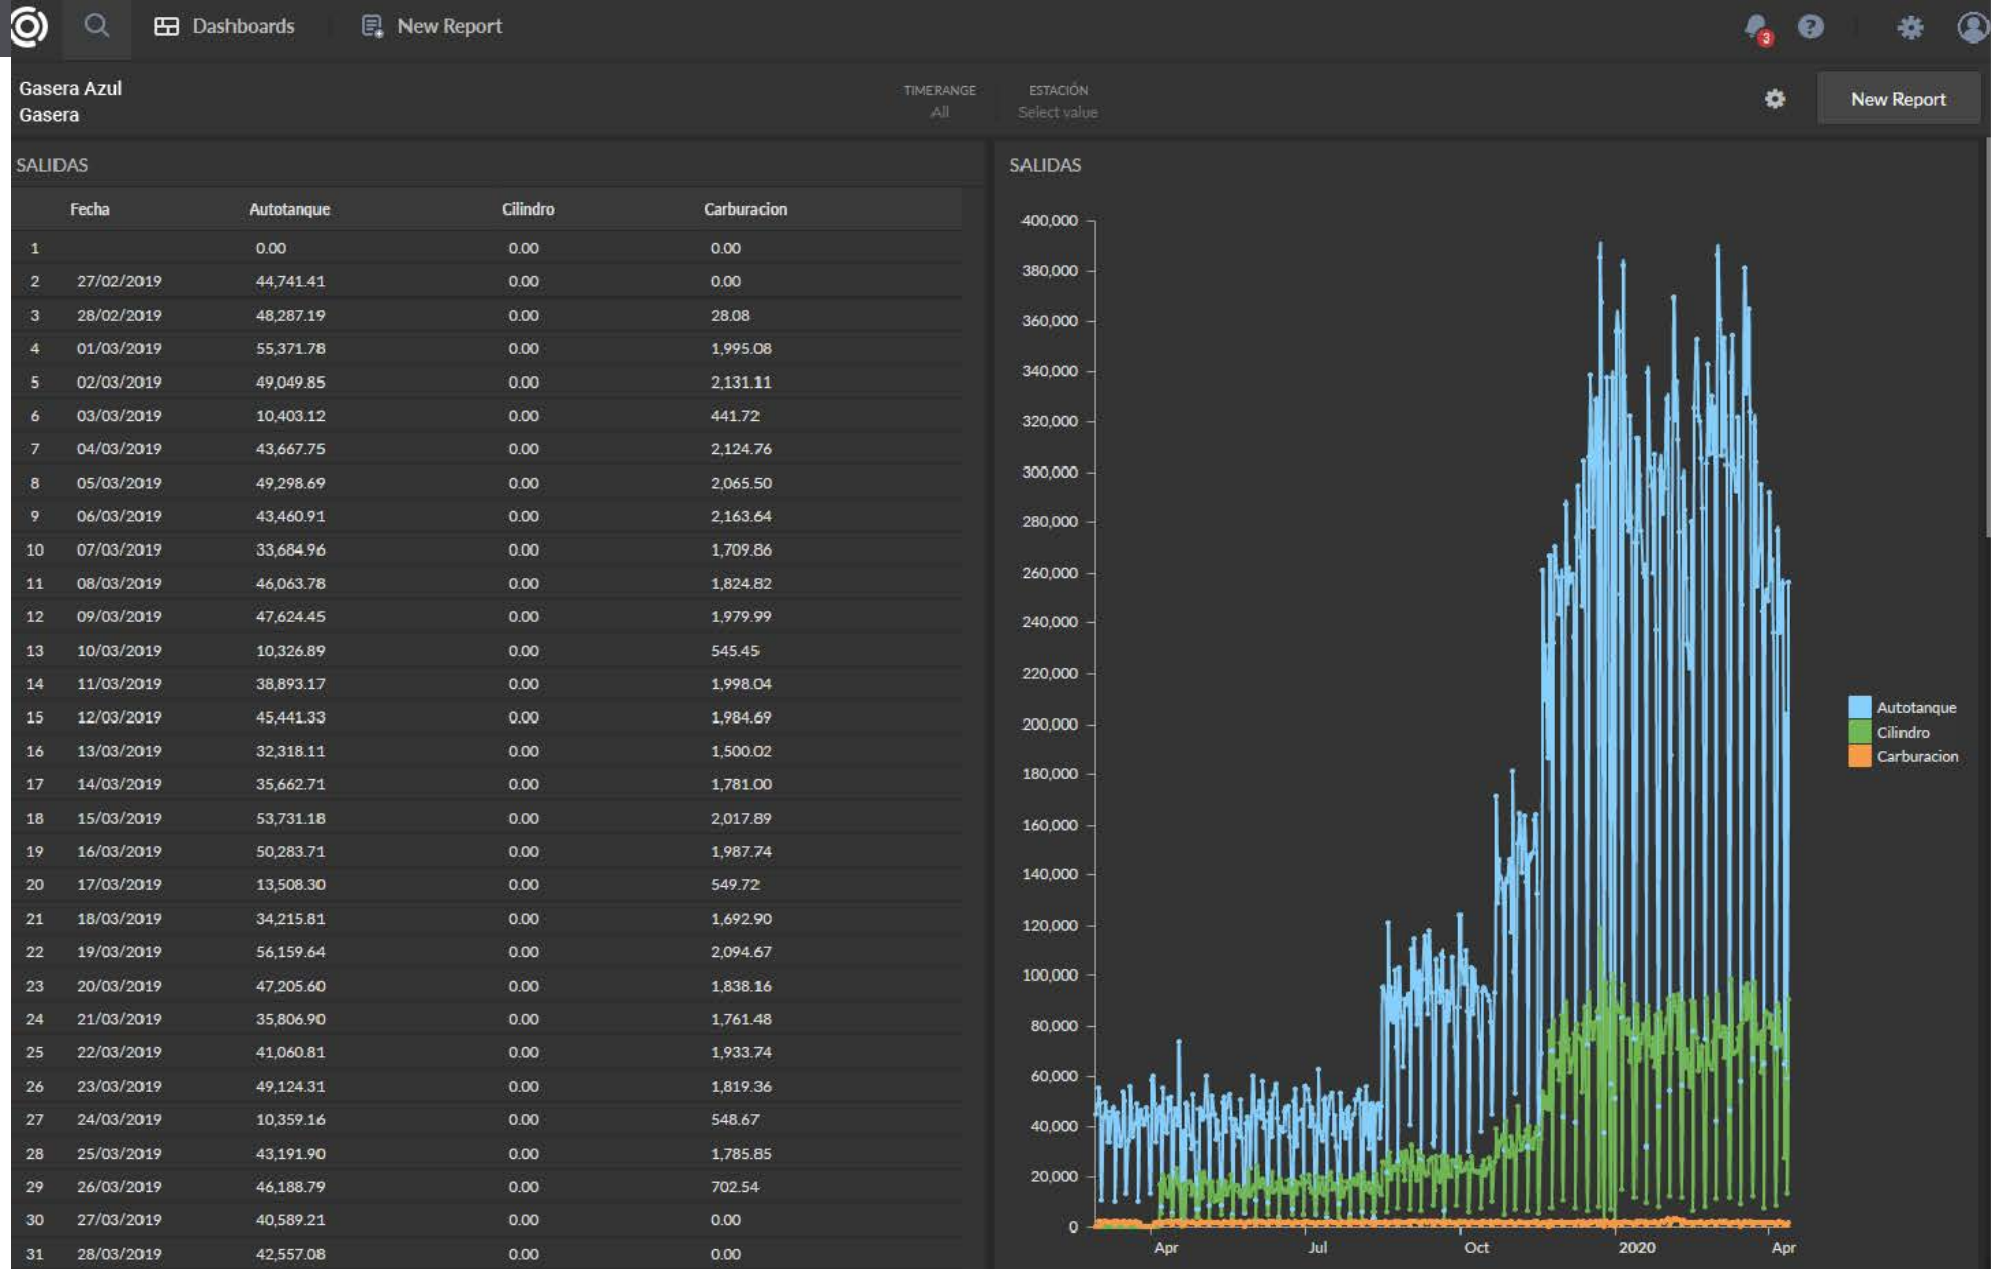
Dashboards New Report

3

Gasera Azul
Gasera

TIMERANGE
All

ESTACIÓN
Select value

New Report

SALIDAS

| | Fecha | Autotanque | Cilindro | Carburacion |
|---|---|---|---|---|
| 1 | | 0.00 | 0.00 | 0.00 |
| 2 | 27/02/2019 | 44,741.41 | 0.00 | 0.00 |
| 3 | 28/02/2019 | 48,287.19 | 0.00 | 28.08 |
| 4 | 01/03/2019 | 55,371.78 | 0.00 | 1,995.08 |
| 5 | 02/03/2019 | 49,049.85 | 0.00 | 2,131.11 |
| 6 | 03/03/2019 | 10,403.12 | 0.00 | 441.72 |
| 7 | 04/03/2019 | 43,667.75 | 0.00 | 2,124.76 |
| 8 | 05/03/2019 | 49,298.69 | 0.00 | 2,065.50 |
| 9 | 06/03/2019 | 43,460.91 | 0.00 | 2,163.64 |
| 10 | 07/03/2019 | 33,684.96 | 0.00 | 1,709.86 |
| 11 | 08/03/2019 | 46,063.78 | 0.00 | 1,824.82 |
| 12 | 09/03/2019 | 47,624.45 | 0.00 | 1,979.99 |
| 13 | 10/03/2019 | 10,326.89 | 0.00 | 545.45 |
| 14 | 11/03/2019 | 38,893.17 | 0.00 | 1,998.04 |
| 15 | 12/03/2019 | 45,441.33 | 0.00 | 1,984.69 |
| 16 | 13/03/2019 | 32,318.11 | 0.00 | 1,500.02 |
| 17 | 14/03/2019 | 35,662.71 | 0.00 | 1,781.00 |
| 18 | 15/03/2019 | 53,731.18 | 0.00 | 2,017.89 |
| 19 | 16/03/2019 | 50,283.71 | 0.00 | 1,987.74 |
| 20 | 17/03/2019 | 13,508.30 | 0.00 | 549.72 |
| 21 | 18/03/2019 | 34,215.81 | 0.00 | 1,692.90 |
| 22 | 19/03/2019 | 56,159.64 | 0.00 | 2,094.67 |
| 23 | 20/03/2019 | 47,205.60 | 0.00 | 1,838.16 |
| 24 | 21/03/2019 | 35,806.90 | 0.00 | 1,761.48 |
| 25 | 22/03/2019 | 41,060.81 | 0.00 | 1,933.74 |
| 26 | 23/03/2019 | 49,124.31 | 0.00 | 1,819.36 |
| 27 | 24/03/2019 | 10,359.16 | 0.00 | 548.67 |
| 28 | 25/03/2019 | 43,191.90 | 0.00 | 1,785.85 |
| 29 | 26/03/2019 | 46,188.79 | 0.00 | 702.54 |
| 30 | 27/03/2019 | 40,589.21 | 0.00 | 0.00 |
| 31 | 28/03/2019 | 42,557.08 | 0.00 | 0.00 |

SALIDAS

400,000
380,000
360,000
340,000
320,000
300,000
280,000
260,000
240,000
220,000
200,000
180,000
160,000
140,000
120,000
100,000
80,000
60,000
40,000
20,000
0

Apr Jul Oct 2020 Apr

Autotanque
Cilindro
Carburacion